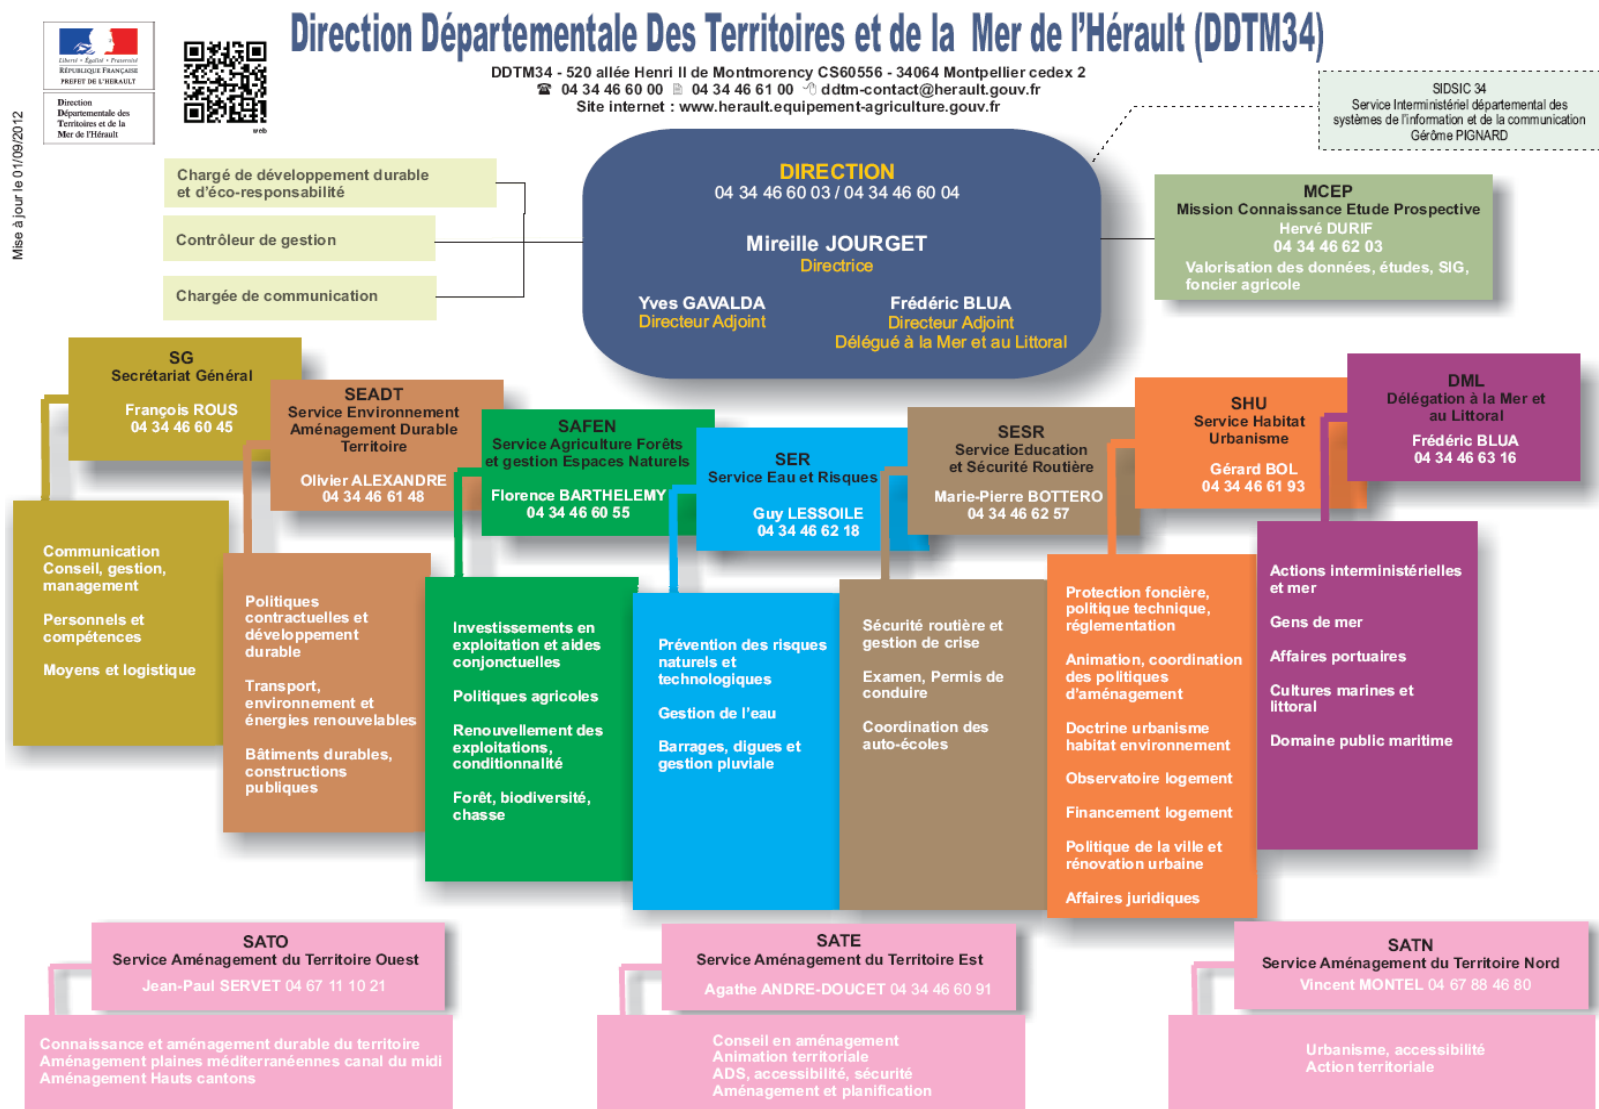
Liberté • Égalité • Fraternité
RÉPUBLIQUE FRANÇAISE
PRÉFET DE L'HÉRAULT

Direction Départementale des Territoires et de la Mer de l'Hérault

web

Mise à jour le 01/09/2012

Direction Départementale Des Territoires et de la Mer de l'Hérault (DDTM34)

DDTM34 - 520 allée Henri II de Montmorency CS60556 - 34064 Montpellier cedex 2
04 34 46 60 00 04 34 46 61 00 ddtm-contact@herault.gouv.fr
Site internet : www.herault.equipement-agriculture.gouv.fr

SIDSIC 34
Service Interministériel départemental des systèmes de l'information et de la communication
Gérôme PIGNARD

Chargé de développement durable et d'éco-responsabilité

Contrôleur de gestion

Chargée de communication

DIRECTION
04 34 46 60 03 / 04 34 46 60 04

Mireille JOURGET
Directrice

Yves GAVALDA
Directeur Adjoint

Frédéric BLUA
Directeur Adjoint
Délégué à la Mer et au Littoral

MCEP
Mission Connaissance Etude Prospective
Hervé DURIF
04 34 46 62 03
Valorisation des données, études, SIG, foncier agricole

SG
Secrétariat Général
François ROUS
04 34 46 60 45

SEADT
Service Environnement Aménagement Durable Territoire
Olivier ALEXANDRE
04 34 46 61 48

SAFEN
Service Agriculture Forêts et gestion Espaces Naturels
Florence BARTHELEMY
04 34 46 60 55

SER
Service Eau et Risques
Guy LESSOILE
04 34 46 62 18

SESR
Service Education et Sécurité Routière
Marie-Pierre BOTTERO
04 34 46 62 57

SHU
Service Habitat Urbanisme
Gérard BOL
04 34 46 61 93

DML
Délégation à la Mer et au Littoral
Frédéric BLUA
04 34 46 63 16

Communication Conseil, gestion, management

Personnels et compétences

Moyens et logistique

Politiques contractuelles et développement durable

Transport, environnement et énergies renouvelables

Bâtiments durables, constructions publiques

Investissements en exploitation et aides conjoncturelles

Politiques agricoles

Renouvellement des exploitations, conditionnalité

Forêt, biodiversité, chasse

Prévention des risques naturels et technologiques

Gestion de l'eau

Barrages, digues et gestion pluviale

Sécurité routière et gestion de crise

Examen, Permis de conduire

Coordination des auto-écoles

Protection foncière, politique technique, réglementation

Animation, coordination des politiques d'aménagement

Doctrine urbanisme habitat environnement

Observatoire logement

Financement logement

Politique de la ville et rénovation urbaine

Affaires juridiques

Actions interministérielles et mer

Gens de mer

Affaires portuaires

Cultures marines et littoral

Domaine public maritime

SATO
Service Aménagement du Territoire Ouest
Jean-Paul SERVET 04 67 11 10 21

SATE
Service Aménagement du Territoire Est
Agathe ANDRE-DOUCET 04 34 46 60 91

SATN
Service Aménagement du Territoire Nord
Vincent MONTEL 04 67 88 46 80

Connaissance et aménagement durable du territoire
Aménagement plaines méditerranéennes canal du midi
Aménagement Hauts cantons

Conseil en aménagement
Animation territoriale
ADS, accessibilité, sécurité
Aménagement et planification

Urbanisme, accessibilité
Action territoriale